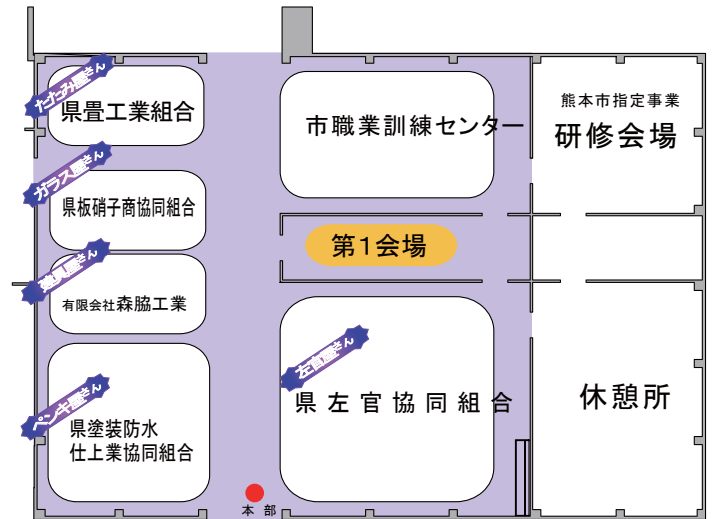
たたみ屋さん
県畳工業組合

ガラス屋さん
県板硝子商協同組合

建具屋さん
有限会社森脇工業

ペンキ屋さん
県塗装防水仕上業協同組合

市職業訓練センター

第1会場

左官屋さん
県左官協同組合

熊本市指定事業
研修会場

休憩所

本部